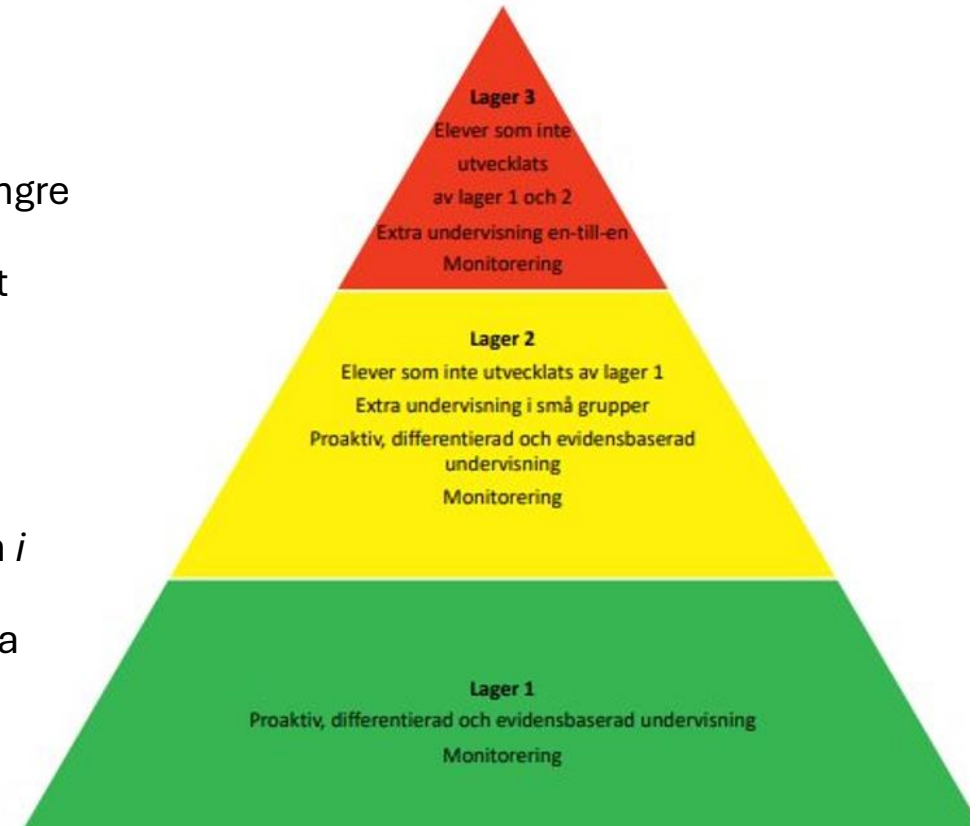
ngre

t

i

a

Lager 3
Elever som inte utvecklats av lager 1 och 2
Extra undervisning en-till-en
Monitorering

Lager 2
Elever som inte utvecklats av lager 1
Extra undervisning i små grupper
Proaktiv, differentierad och evidensbaserad undervisning
Monitorering

Lager 1
Proaktiv, differentierad och evidensbaserad undervisning
Monitorering